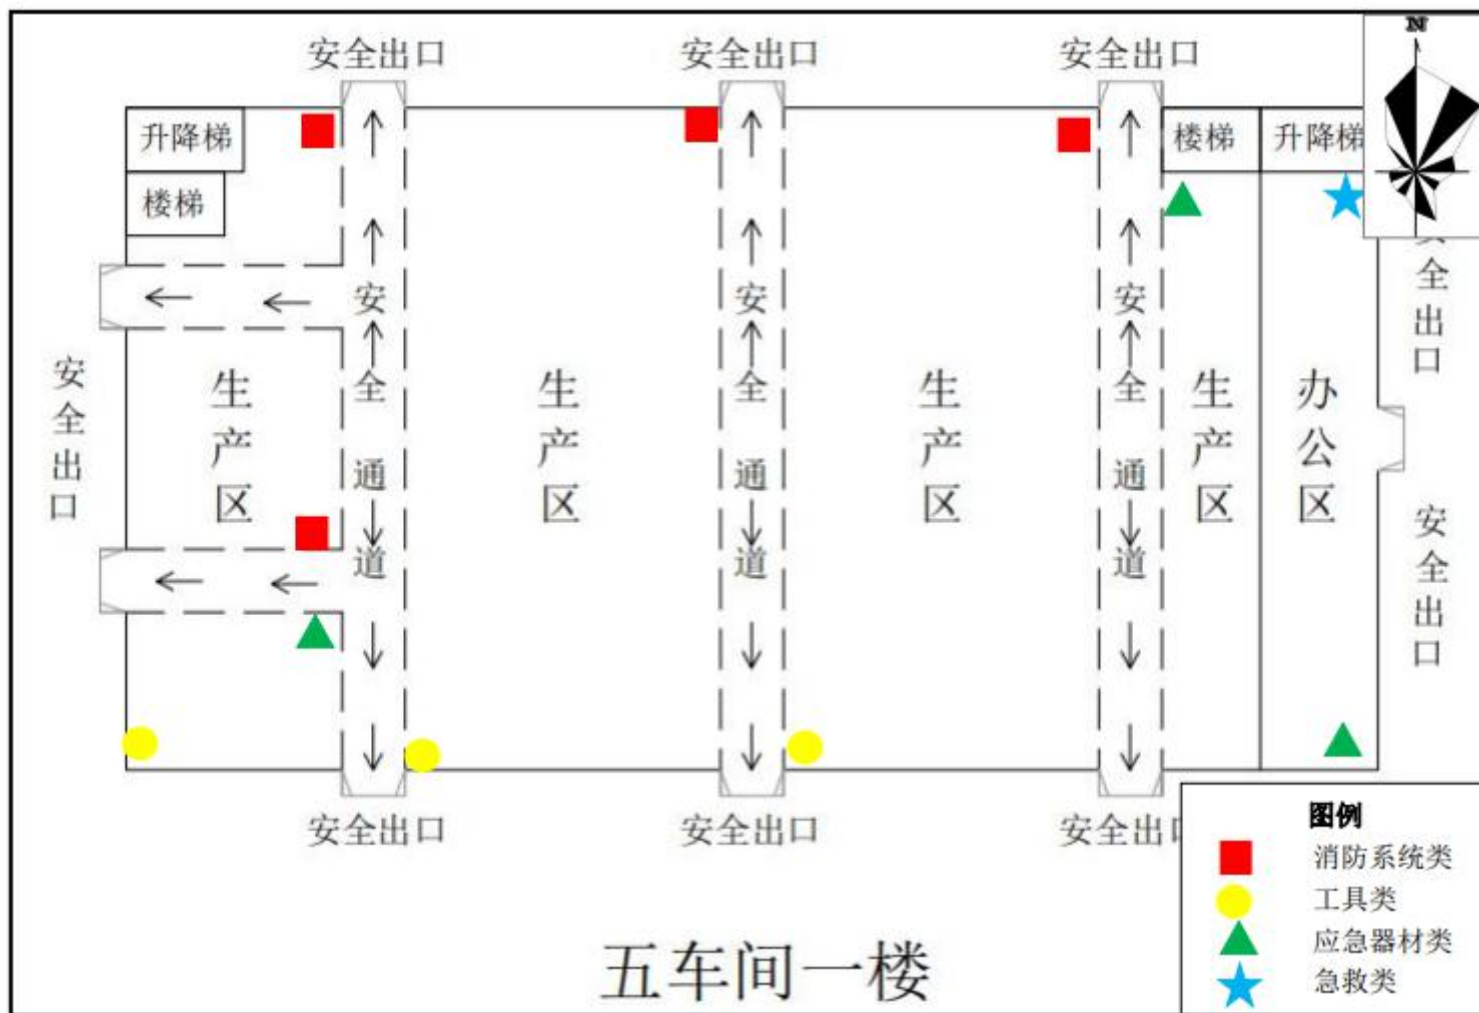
安全出口 安全出口 安全出口

升降梯
楼梯

楼梯 升降梯

N

安全通道 安全通道 安全通道

安全出口

生产区 生产区 生产区 生产区 办公区

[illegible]全出口

安全出口

安全出口 安全出口 安全出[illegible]

图例
消防系统类
工具类
应急器材类
急救类

五车间一楼